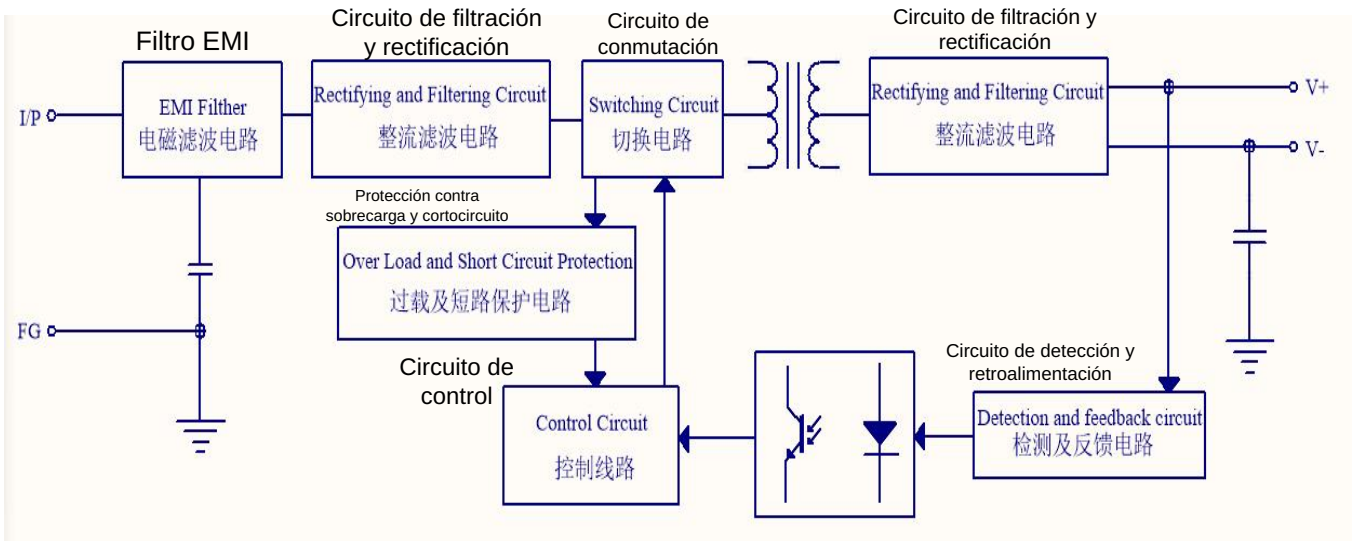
Filtro EMI

Circuito de filtración y rectificación

Circuito de conmutación

Circuito de filtración y rectificación

I/P

EMI Filther
电磁滤波电路

Rectifying and Filtering Circuit
整流滤波电路

Switching Circuit
切换电路

Rectifying and Filtering Circuit
整流滤波电路

V+

V-

Protección contra sobrecarga y cortocircuito

Over Load and Short Circuit Protection
过载及短路保护电路

FG

Circuito de control

Control Circuit
控制线路

Circuito de detección y retroalimentación

Detection and feedback circuit
检测及反馈电路